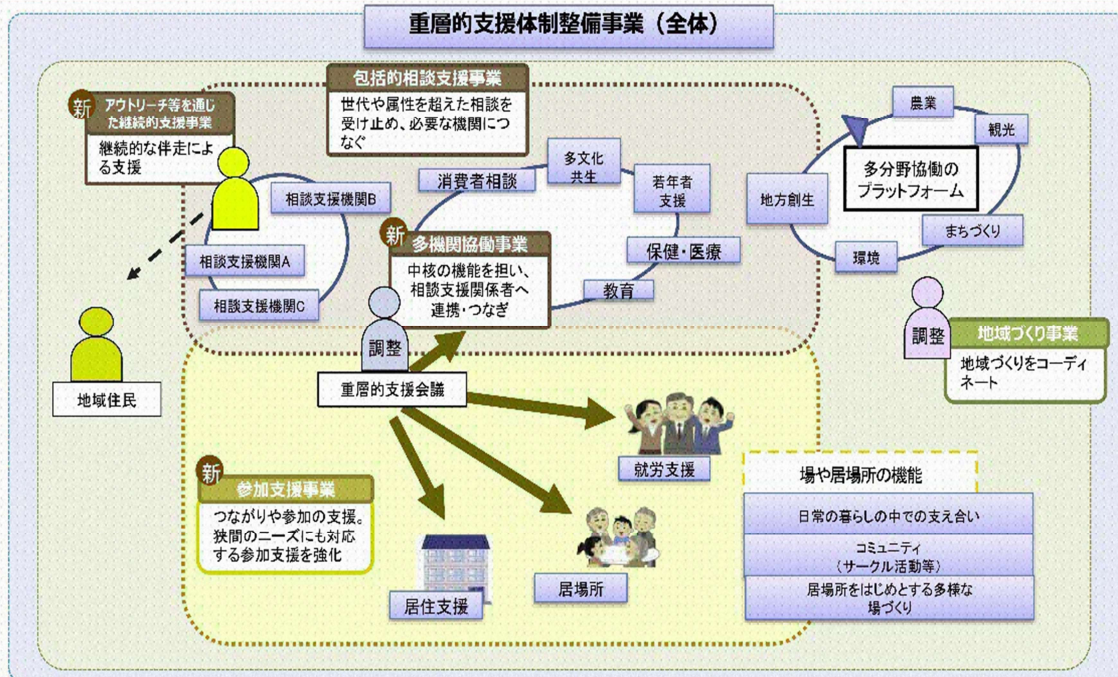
重層的支援体制整備事業（全体）

包括的相談支援事業
世代や属性を超えた相談を受け止め、必要な機関につなぐ

新 アウトリーチ等を通じた継続的支援事業
継続的な伴走による支援

相談支援機関B
相談支援機関A
相談支援機関C

地域住民

消費者相談
多文化共生
若年者支援
保健・医療
教育

新 多機関協働事業
中核の機能を担い、相談支援関係者へ連携・つなぎ

調整
重層的支援会議

農業
観光
多分野協働のプラットフォーム
地方創生
まちづくり
環境

調整
地域づくり事業
地域づくりをコーディネート

就労支援

新 参加支援事業
つながりや参加の支援。狭間のニーズにも対応する参加支援を強化

居住支援
居場所

場や居場所の機能
日常の暮らしの中での支え合い
コミュニティ（サークル活動等）
居場所をはじめとする多様な場づくり